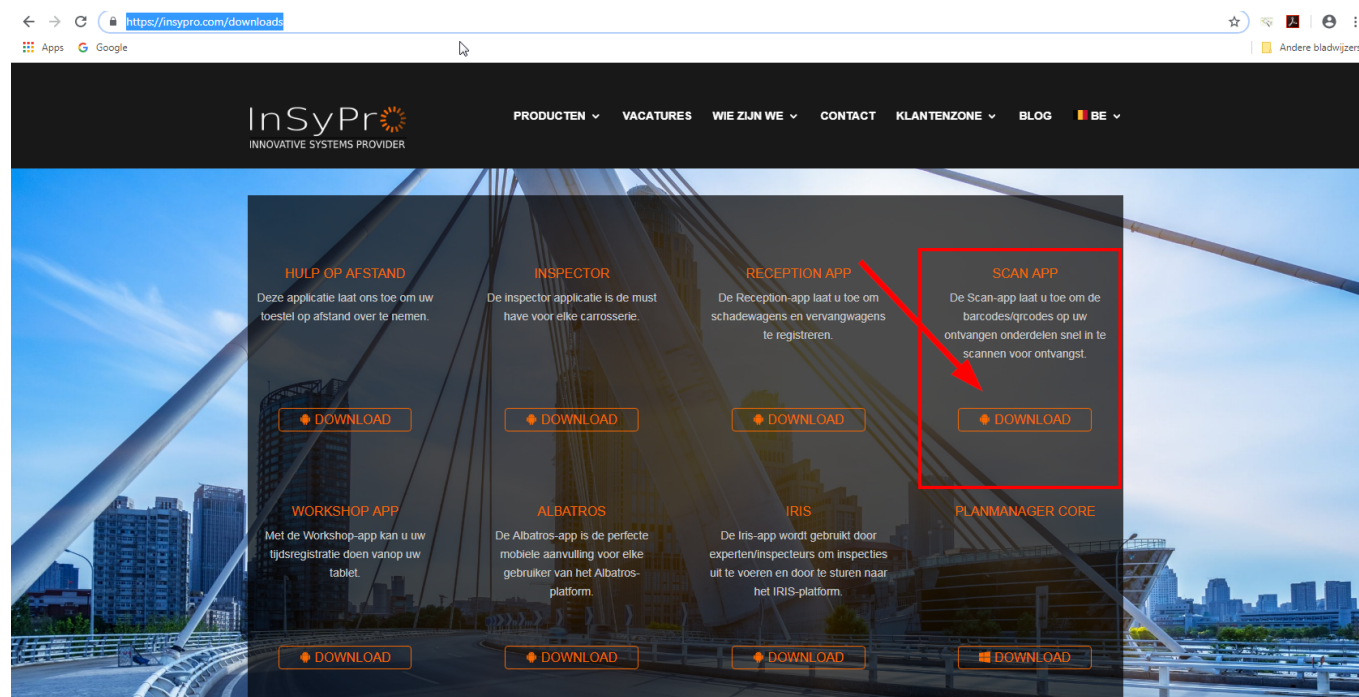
https://insypro.com/downloads

Apps Google

Andere bladwijzers

InSyPro
INNOVATIVE SYSTEMS PROVIDER

PRODUCTEN VACATURES WIE ZIJN WE CONTACT KLANTENZONE BLOG BE

HULP OP AFSTAND
Deze applicatie laat ons toe om uw toestel op afstand over te nemen.

DOWNLOAD

INSPECTOR
De inspector applicatie is de must have voor elke carrosserie.

DOWNLOAD

RECEPTION APP
De Reception-app laat u toe om schadewagens en vervangwagens te registreren.

DOWNLOAD

SCAN APP
De Scan-app laat u toe om de barcodes/qrcodes op uw ontvangen onderdelen snel in te scannen voor ontvangst.

DOWNLOAD

WORKSHOP APP
Met de Workshop-app kan u uw tijdsregistratie doen vanop uw tablet.

DOWNLOAD

ALBATROS
De Albatros-app is de perfecte mobiele aanvulling voor elke gebruiker van het Albatros-platform.

DOWNLOAD

IRIS
De Iris-app wordt gebruikt door experten/inspecteurs om inspecties uit te voeren en door te sturen naar het IRIS-platform.

DOWNLOAD

PLANMANAGER CORE

DOWNLOAD